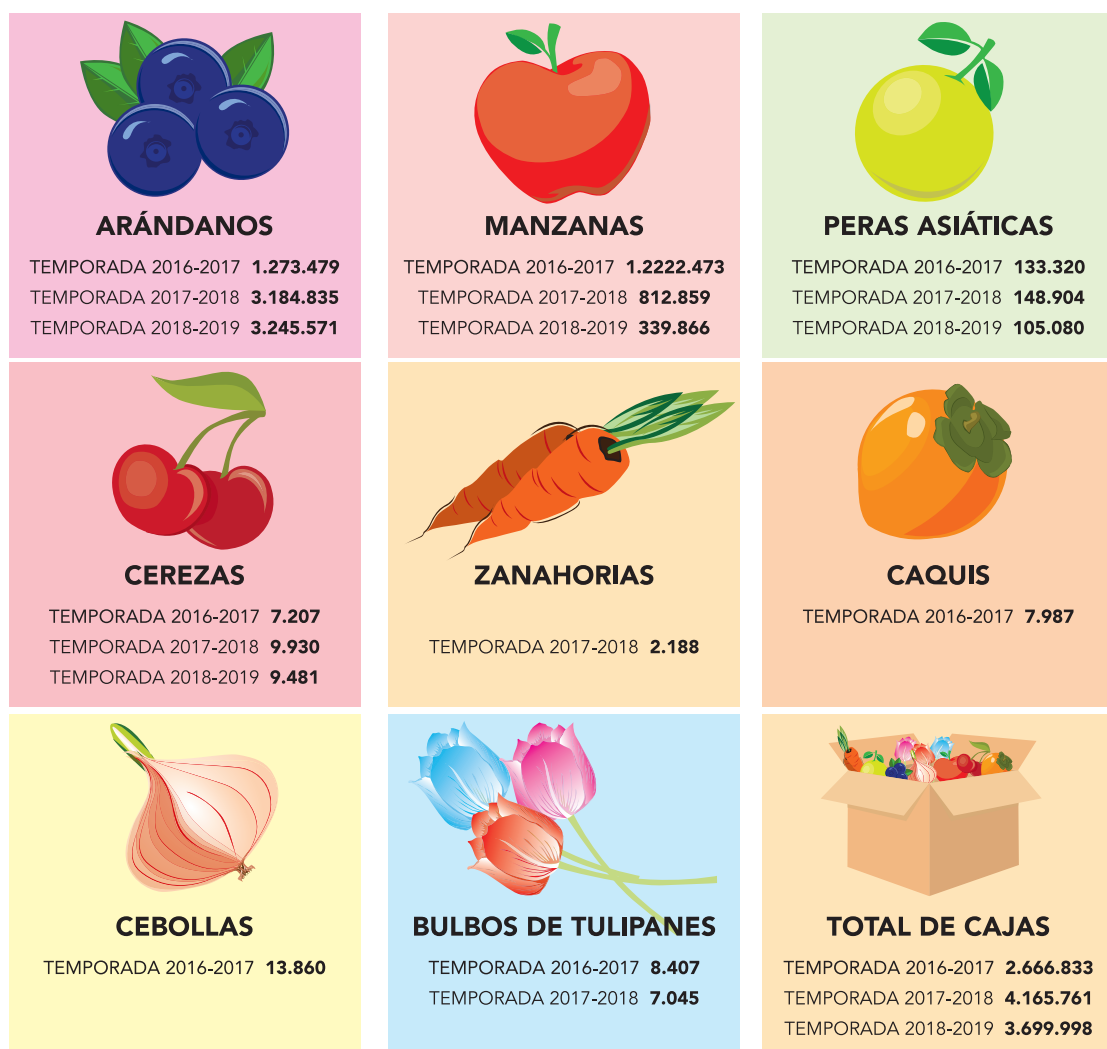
ARÁNDANOS
TEMPORADA 2016-2017 **1.273.479**
TEMPORADA 2017-2018 **3.184.835**
TEMPORADA 2018-2019 **3.245.571**

MANZANAS
TEMPORADA 2016-2017 **1.2222.473**
TEMPORADA 2017-2018 **812.859**
TEMPORADA 2018-2019 **339.866**

PERAS ASIÁTICAS
TEMPORADA 2016-2017 **133.320**
TEMPORADA 2017-2018 **148.904**
TEMPORADA 2018-2019 **105.080**

CEREZAS
TEMPORADA 2016-2017 **7.207**
TEMPORADA 2017-2018 **9.930**
TEMPORADA 2018-2019 **9.481**

ZANAHORIAS
TEMPORADA 2017-2018 **2.188**

CAQUIS
TEMPORADA 2016-2017 **7.987**

CEBOLLAS
TEMPORADA 2016-2017 **13.860**

BULBOS DE TULIPANES
TEMPORADA 2016-2017 **8.407**
TEMPORADA 2017-2018 **7.045**

TOTAL DE CAJAS
TEMPORADA 2016-2017 **2.666.833**
TEMPORADA 2017-2018 **4.165.761**
TEMPORADA 2018-2019 **3.699.998**